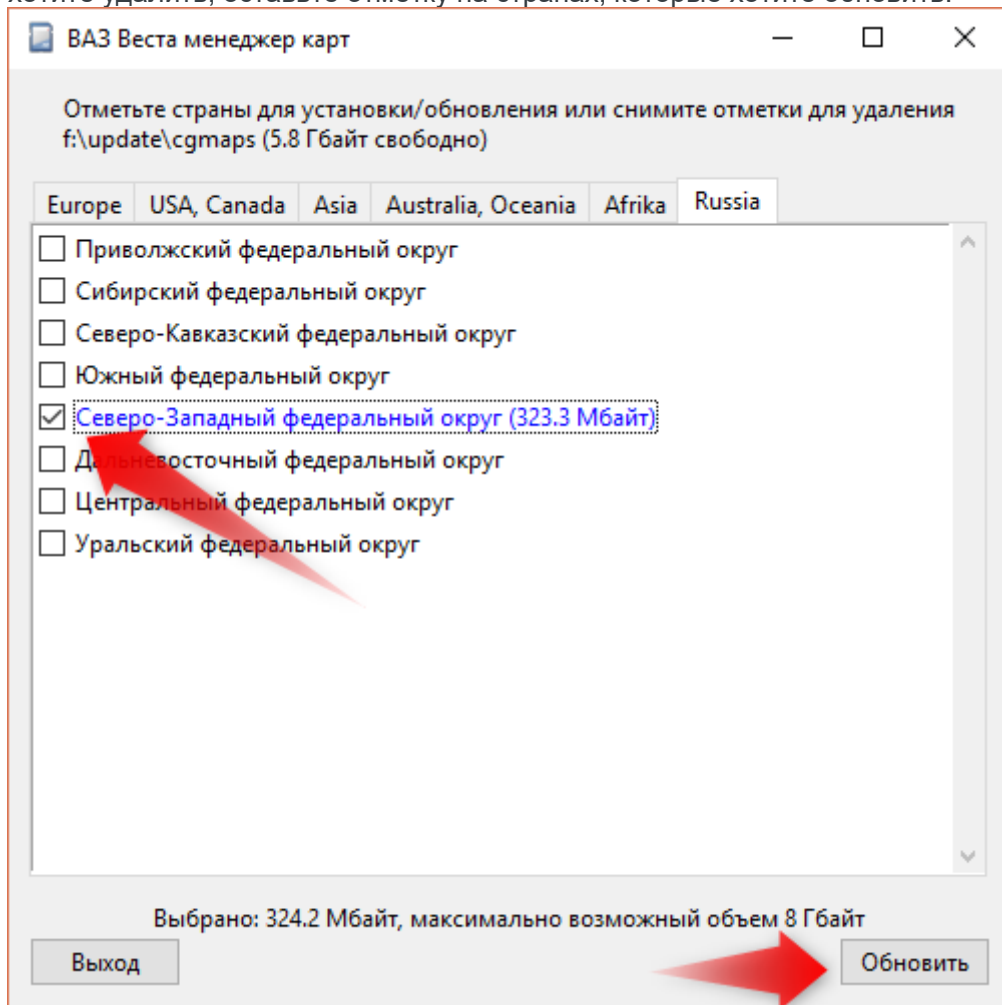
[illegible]

ВАЗ Веста менеджер карт

Отметьте страны для установки/обновления или снимите отметки для удаления
f:\update\cgmaps (5.8 Гбайт свободно)

Europe | USA, Canada | Asia | Australia, Oceania | Afrika | Russia

Приволжский федеральный округ
Сибирский федеральный округ
Северо-Кавказский федеральный округ
Южный федеральный округ
Северо-Западный федеральный округ (323.3 Мбайт)
Дальневосточный федеральный округ
Центральный федеральный округ
Уральский федеральный округ

Выбрано: 324.2 Мбайт, максимально возможный объем 8 Гбайт

Выход

Обновить